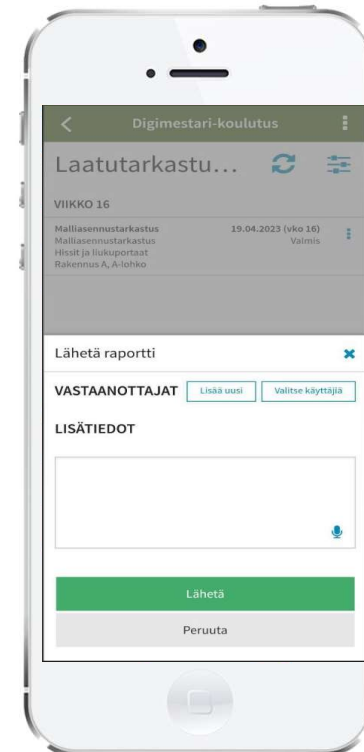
Digimestari-koulutus

Laatutarkastu...

VIIKKO 16

Malliasennustarkastus
Malliasennustarkastus
Hissit ja liukuportaat
Rakennus A, A-lohko

19.04.2023 (vko 16)
Valmis

Lähetä raportti

VASTAANOTTAJAT Lisää uusi Valitse käyttäjiä

LISÄTIEDOT

Lähetä

Peruuta